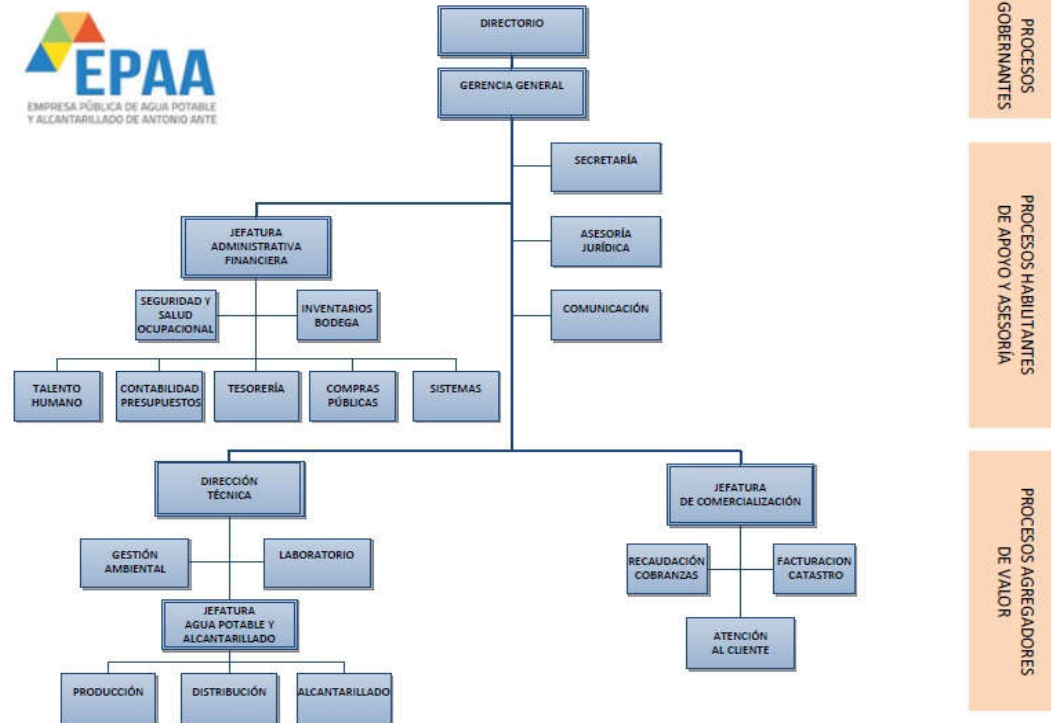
EPAA
EMPRESA PÚBLICA DE AGUA POTABLE Y ALCANTARILLADO DE ANTONIO ANTE

DIRECTORIO

GERENCIA GENERAL

SECRETARÍA

ASESORÍA JURÍDICA

COMUNICACIÓN

JEFATURA ADMINISTRATIVA FINANCIERA

SEGURIDAD Y SALUD OCUPACIONAL

INVENTARIOS BODEGA

TALENTO HUMANO

CONTABILIDAD PRESUPUESTOS

TESORERÍA

COMPRAS PÚBLICAS

SISTEMAS

DIRECCIÓN TÉCNICA

GESTIÓN AMBIENTAL

LABORATORIO

JEFATURA AGUA POTABLE Y ALCANTARILLADO

PRODUCCIÓN

DISTRIBUCIÓN

ALCANTARILLADO

JEFATURA DE COMERCIALIZACIÓN

RECAUDACIÓN COBRANZAS

FACTURACION CATASTRO

ATENCIÓN AL CLIENTE

PROCESOS GOBERNANTES

PROCESOS HABILITANTES DE APOYO Y ASESORÍA

PROCESOS AGREGADORES DE VALOR